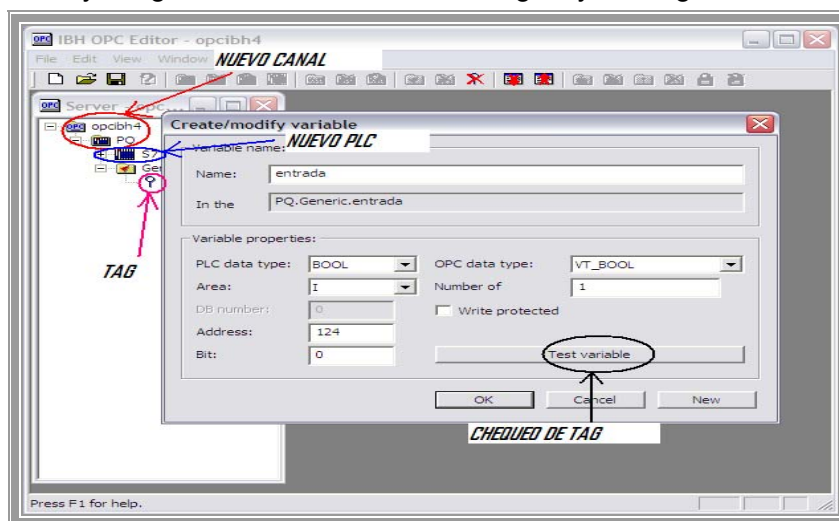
IBH OPC Editor - opcibh4

File Edit View Window

NUEVO CANAL

Server - opc...

opcibh4

PQ

S7

Ge

NUEVO PLC

TAG

Create/modify variable

Variable name:

Name: entrada

In the PQ.Generic.entrada

Variable properties:

PLC data type: BOOL

OPC data type: VT_BOOL

Area: I

Number of 1

DB number: 0

Write protected

Address: 124

Bit: 0

Test variable

OK

Cancel

New

CHEQUEO DE TAG

Press F1 for help.